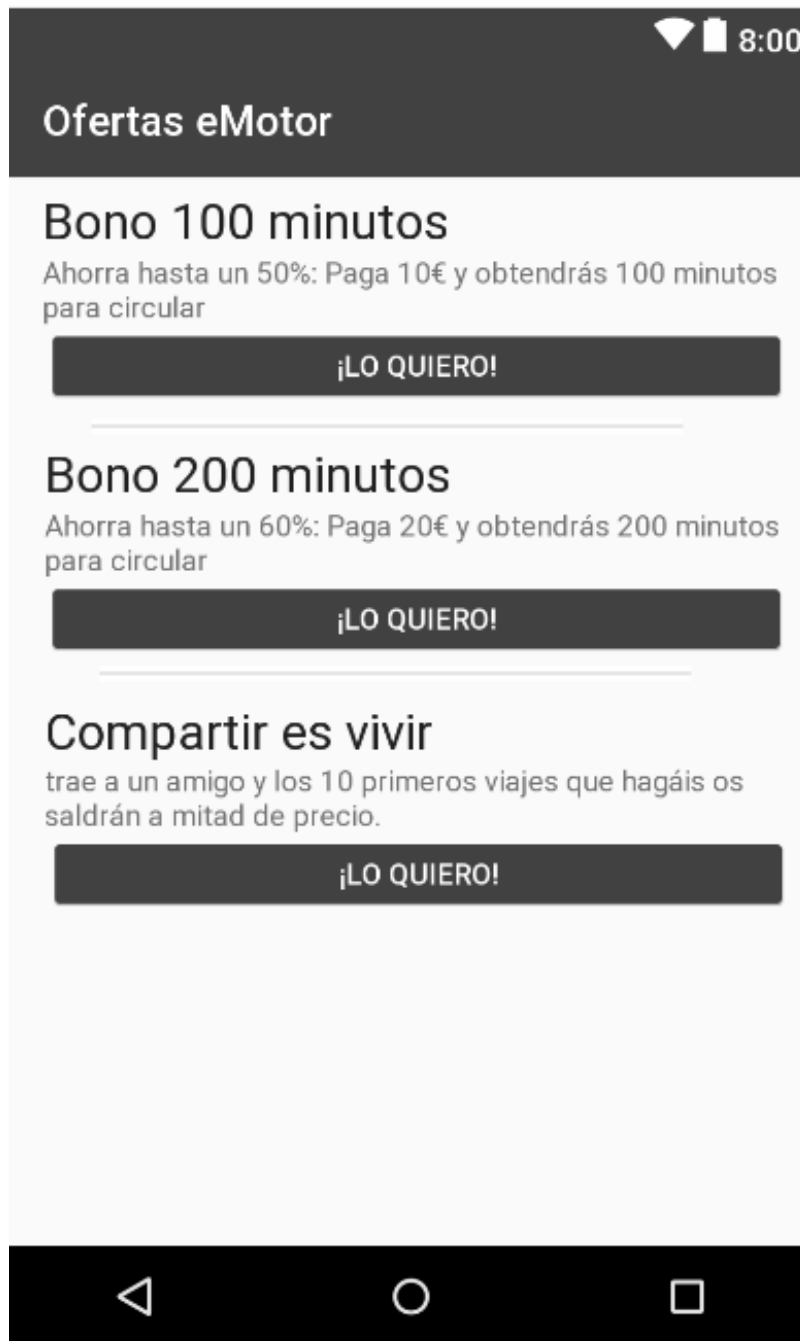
8:00

Ofertas eMotor

Bono 100 minutos
Ahorra hasta un 50%: Paga 10€ y obtendrás 100 minutos para circular

¡LO QUIERO!

Bono 200 minutos
Ahorra hasta un 60%: Paga 20€ y obtendrás 200 minutos para circular

¡LO QUIERO!

Compartir es vivir
trae a un amigo y los 10 primeros viajes que hagáis os saldrán a mitad de precio.

¡LO QUIERO!